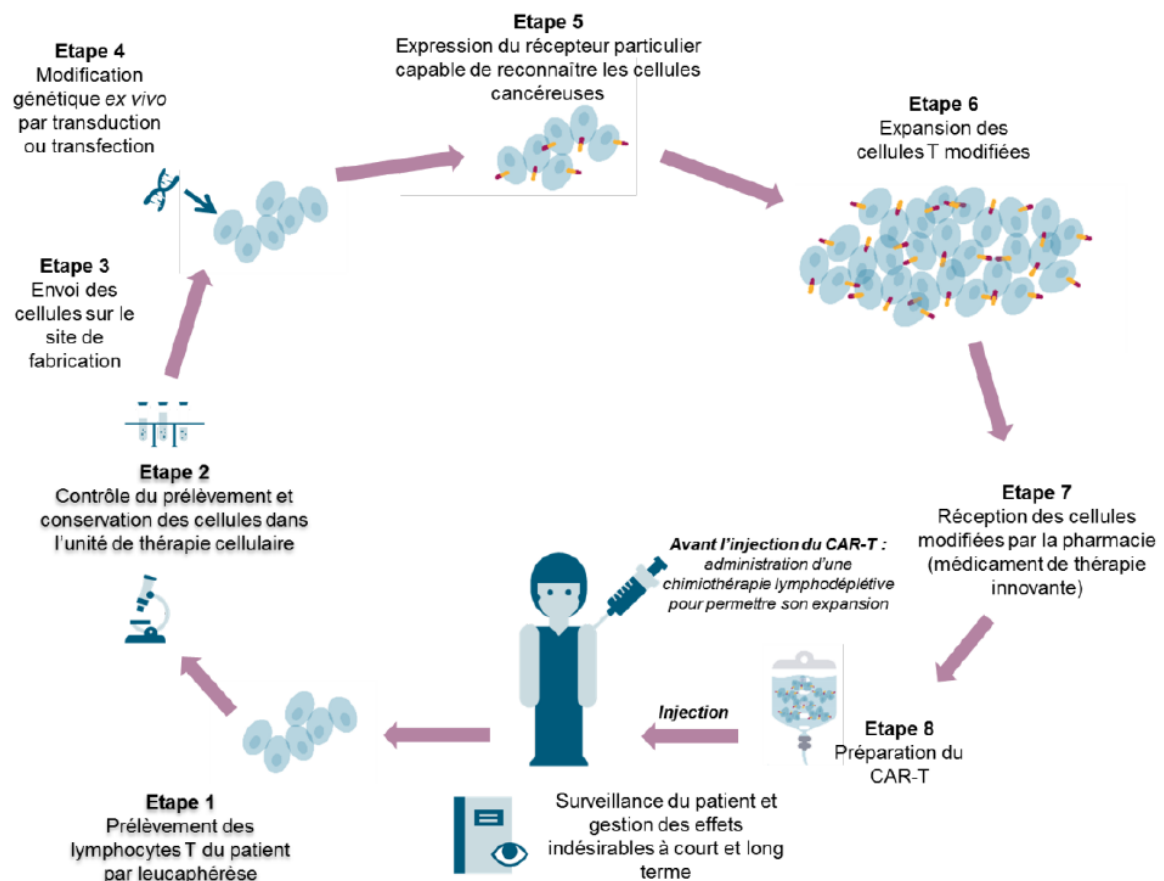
Etape 4
Modification génétique ex vivo par transduction ou transfection

Etape 5
Expression du récepteur particulier capable de reconnaitre les cellules cancéreuses

Etape 6
Expansion des cellules T modifiées

Etape 3
Envoi des cellules sur le site de fabrication

Etape 2
Contrôle du prélèvement et conservation des cellules dans l'unité de thérapie cellulaire

Etape 7
Réception des cellules modifiées par la pharmacie (médicament de thérapie innovante)

Avant l'injection du CAR-T : administration d'une chimiothérapie lymphodéplétive pour permettre son expansion

Injection

Etape 8
Préparation du CAR-T

Etape 1
Prélèvement des lymphocytes T du patient par leucaphérèse

Surveillance du patient et gestion des effets indésirables à court et long terme